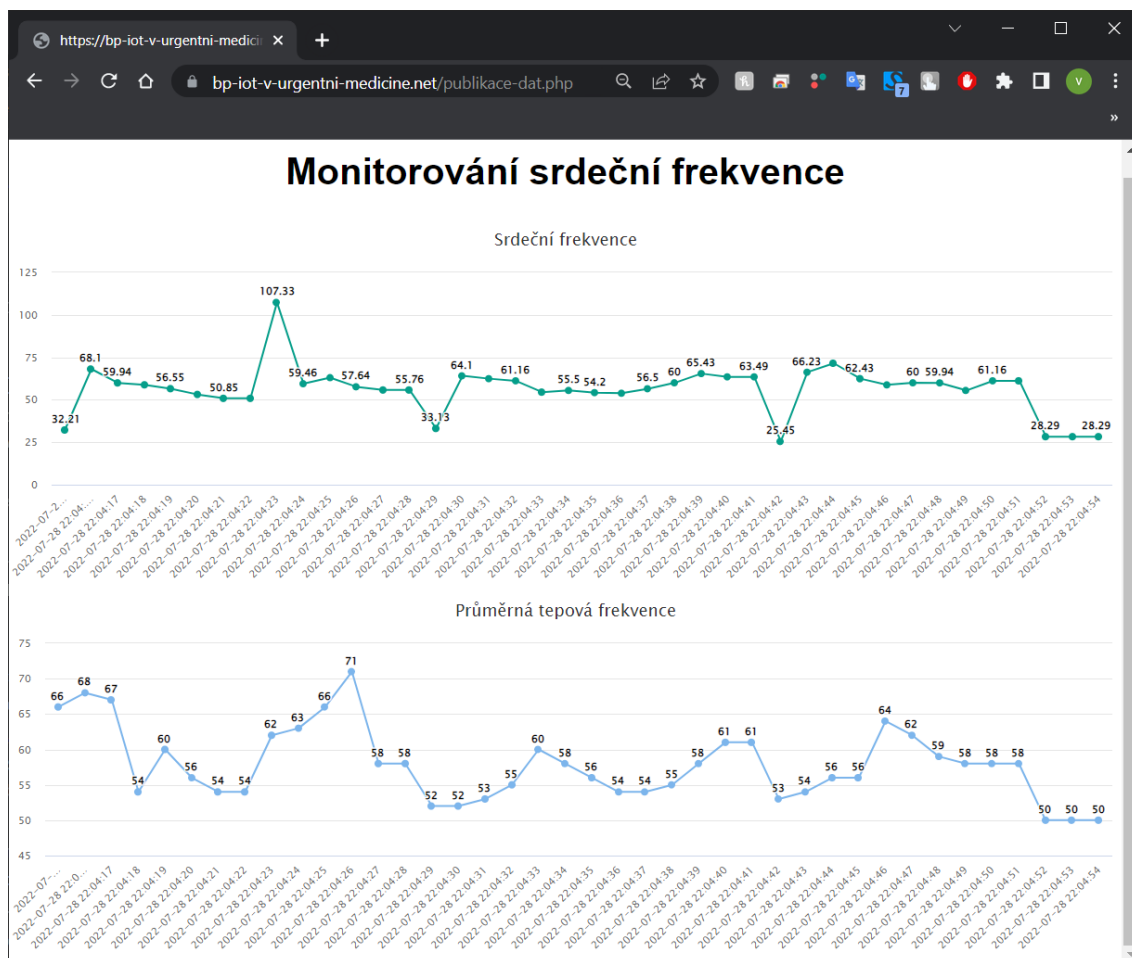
https://bp-iot-v-urgentni-medicin ×
+
bp-iot-v-urgentni-medicine.net/publikace-dat.php
7
v
»

Monitorování srdeční frekvence

Srdeční frekvence

125
100
75
50
25
0

32.21
68.1
59.94
56.55
50.85
107.33
59.46
57.64
55.76
33.13
64.1
61.16
55.5
54.2
56.5
60
65.43
63.49
25.45
66.23
62.43
60
59.94
61.16
28.29
28.29

2022-07-2...
2022-07-28 22:04...
2022-07-28 22:04:17
2022-07-28 22:04:18
2022-07-28 22:04:19
2022-07-28 22:04:20
2022-07-28 22:04:21
2022-07-28 22:04:22
2022-07-28 22:04:23
2022-07-28 22:04:24
2022-07-28 22:04:25
2022-07-28 22:04:26
2022-07-28 22:04:27
2022-07-28 22:04:28
2022-07-28 22:04:29
2022-07-28 22:04:30
2022-07-28 22:04:31
2022-07-28 22:04:32
2022-07-28 22:04:33
2022-07-28 22:04:34
2022-07-28 22:04:35
2022-07-28 22:04:36
2022-07-28 22:04:37
2022-07-28 22:04:38
2022-07-28 22:04:39
2022-07-28 22:04:40
2022-07-28 22:04:41
2022-07-28 22:04:42
2022-07-28 22:04:43
2022-07-28 22:04:44
2022-07-28 22:04:45
2022-07-28 22:04:46
2022-07-28 22:04:47
2022-07-28 22:04:48
2022-07-28 22:04:49
2022-07-28 22:04:50
2022-07-28 22:04:51
2022-07-28 22:04:52
2022-07-28 22:04:53
2022-07-28 22:04:54

Průměrná tepová frekvence

75
70
65
60
55
50
45

66
68
67
54
60
56
54
54
62
63
66
71
58
58
52
52
53
55
60
58
56
54
54
55
58
61
61
53
54
56
56
64
62
59
58
58
58
50
50
50

2022-07-...
2022-07-28 22:0...
2022-07-28 22:04:17
2022-07-28 22:04:18
2022-07-28 22:04:19
2022-07-28 22:04:20
2022-07-28 22:04:21
2022-07-28 22:04:22
2022-07-28 22:04:23
2022-07-28 22:04:24
2022-07-28 22:04:25
2022-07-28 22:04:26
2022-07-28 22:04:27
2022-07-28 22:04:28
2022-07-28 22:04:29
2022-07-28 22:04:30
2022-07-28 22:04:31
2022-07-28 22:04:32
2022-07-28 22:04:33
2022-07-28 22:04:34
2022-07-28 22:04:35
2022-07-28 22:04:36
2022-07-28 22:04:37
2022-07-28 22:04:38
2022-07-28 22:04:39
2022-07-28 22:04:40
2022-07-28 22:04:41
2022-07-28 22:04:42
2022-07-28 22:04:43
2022-07-28 22:04:44
2022-07-28 22:04:45
2022-07-28 22:04:46
2022-07-28 22:04:47
2022-07-28 22:04:48
2022-07-28 22:04:49
2022-07-28 22:04:50
2022-07-28 22:04:51
2022-07-28 22:04:52
2022-07-28 22:04:53
2022-07-28 22:04:54